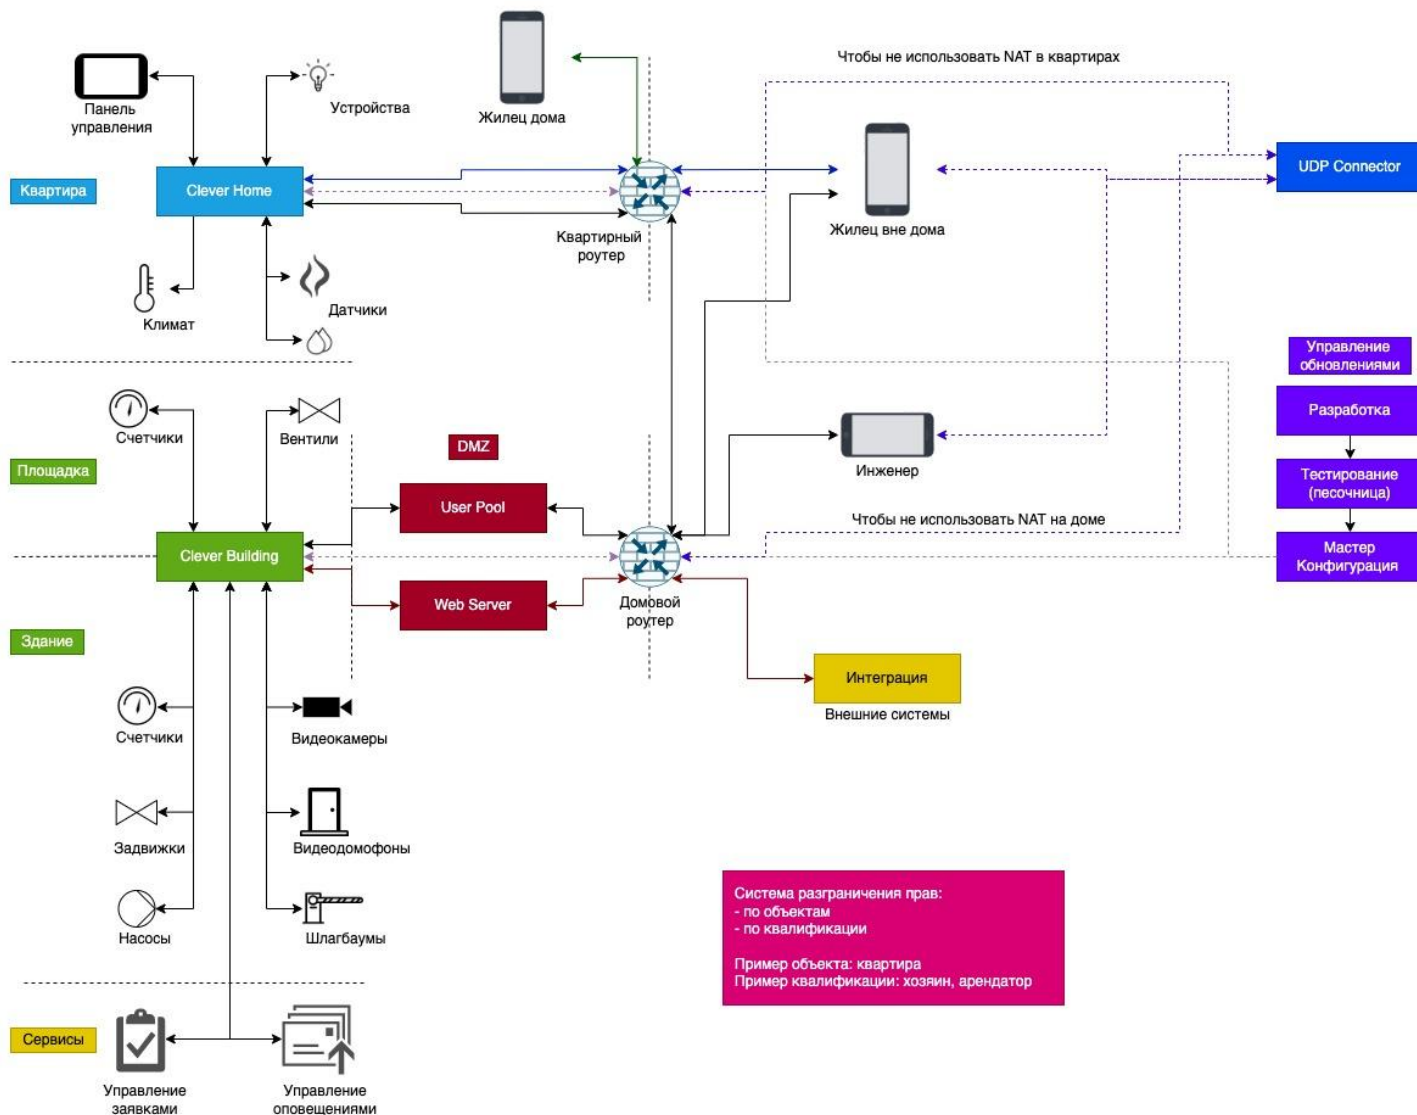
Панель управления

Устройства

Жилец дома

Чтобы не использовать NAT в квартирах

Квартира

Clever Home

Квартирный роутер

Жилец вне дома

UDP Connector

Климат

Датчики

Управление обновлениями

Разработка

Счетчики

Вентили

DMZ

Площадка

Инженер

Тестирование (песочница)

User Pool

Чтобы не использовать NAT на доме

Clever Building

Мастер Конфигурация

Web Server

Домовой роутер

Здание

Интеграция

Внешние системы

Счетчики

Видеокамеры

Задвижки

Видеодомофоны

Система разграничения прав:
- по объектам
- по квалификации

Пример объекта: квартира
Пример квалификации: хозяин, арендатор

Насосы

Шлагбаумы

Сервисы

Управление заявками

Управление оповещениями